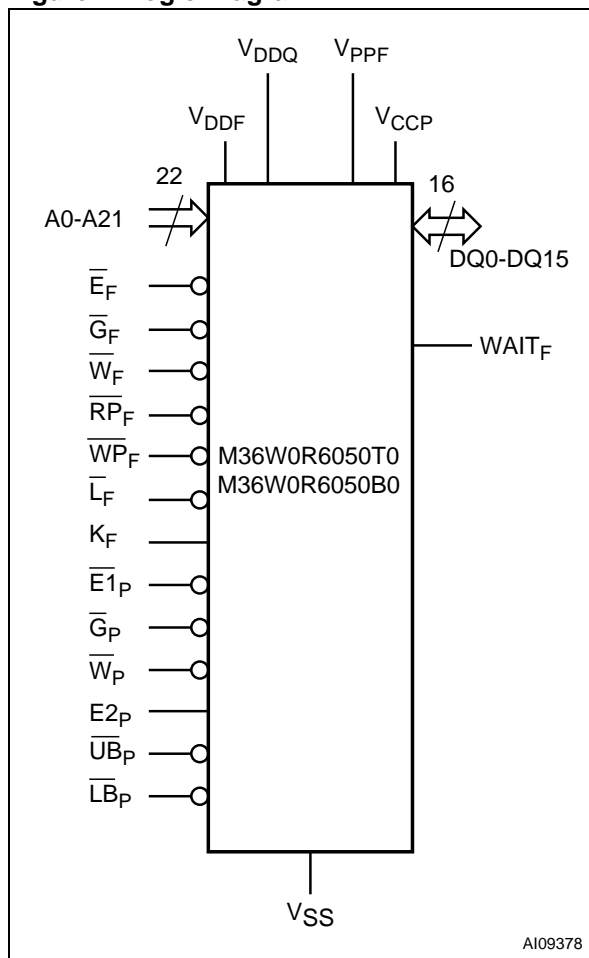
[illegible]

$V_{DDQ}$ $V_{PPF}$

$V_{DDF}$ $V_{CCP}$

22

16

A0-A21

DQ0-DQ15

$\overline{E}_F$

$\overline{G}_F$

$\overline{W}_F$

$\overline{RP}_F$

$\overline{WP}_F$

$\overline{L}_F$

$K_F$

$\overline{E1}_P$

$\overline{G}_P$

$\overline{W}_P$

$E2_P$

$\overline{UB}_P$

$\overline{LB}_P$

$WAIT_F$

M36W0R6050T0
M36W0R6050B0

$V_{SS}$

AI09378